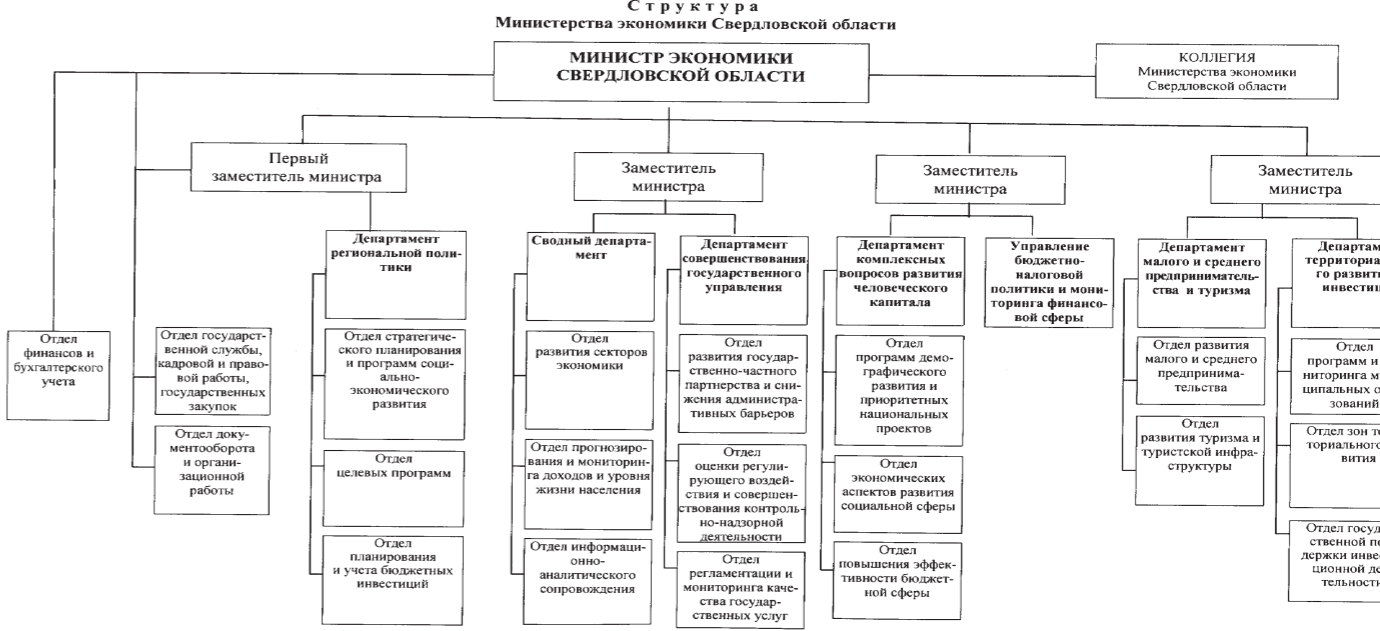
Структура
Министерства экономики Свердловской области

МИНИСТР ЭКОНОМИКИ СВЕРДЛОВСКОЙ ОБЛАСТИ

КОЛЛЕГИЯ Министерства экономики Свердловской области

Первый заместитель министра

Заместитель министра

Заместитель министра

Заместитель министра

Отдел финансов и бухгалтерского учета

Отдел государственной службы, кадровой и правовой работы, государственных закупок

Отдел документооборота и организационной работы

Департамент региональной политики

Отдел стратегического планирования и программ социально-экономического развития

Отдел целевых программ

Отдел планирования и учета бюджетных инвестиций

Сводный департамент

Отдел развития секторов экономики

Отдел прогнозирования и мониторинга доходов и уровня жизни населения

Отдел информационно-аналитического сопровождения

Департамент совершенствования государственного управления

Отдел развития государственно-частного партнерства и снижения административных барьеров

Отдел оценки регулирующего воздействия и совершенствования контрольно-надзорной деятельности

Отдел регламентации и мониторинга качества государственных услуг

Департамент комплексных вопросов развития человеческого капитала

Отдел программ демографического развития и приоритетных национальных проектов

Отдел экономических аспектов развития социальной сферы

Отдел повышения эффективности бюджетной сферы

Управление бюджетно-налоговой политики и мониторинга финансовой сферы

Департамент малого и среднего предпринимательства и туризма

Отдел развития малого и среднего предпринимательства

Отдел развития туризма и туристской инфраструктуры

Департам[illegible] территориа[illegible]го развит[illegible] инвестиц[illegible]

Отдел программ и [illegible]ниторинга м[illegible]ципальных о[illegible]зований

Отдел зон те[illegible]ториального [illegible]вития

Отдел госуд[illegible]ственной по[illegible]держки инве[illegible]ционной д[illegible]тельност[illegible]